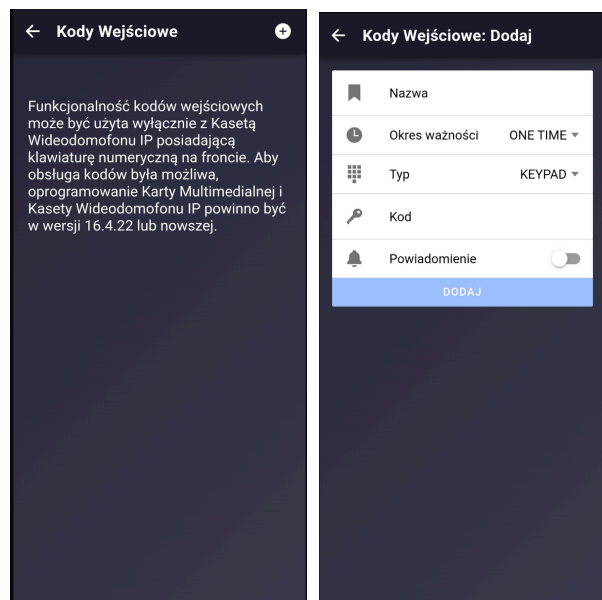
← Kody Wejściowe

Funkcjonalność kodów wejściowych może być użyta wyłącznie z Kasetą Wideodomofonu IP posiadającą klawiaturę numeryczną na froncie. Aby obsługa kodów była możliwa, oprogramowanie Karty Multimedialnej i Kasety Wideodomofonu IP powinno być w wersji 16.4.22 lub nowszej.

← Kody Wejściowe: Dodaj

Nazwa

Okres ważności ONE TIME

Typ KEYPAD

Kod

Powiadomienie

DODAJ